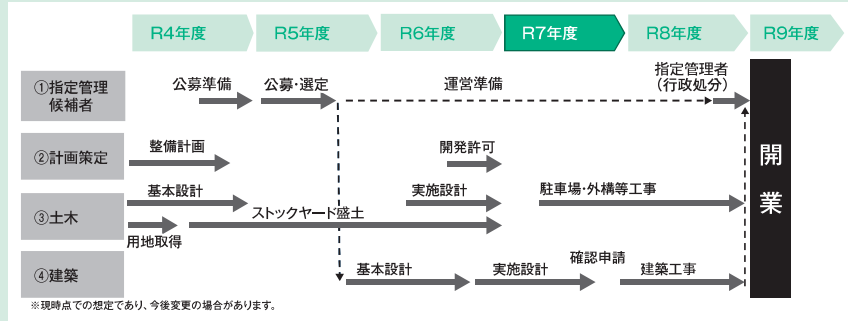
| | R4年度 | R5年度 | R6年度 | R7年度 | R8年度 | R9年度 |
|---|---|---|---|---|---|---|
| ①指定管理候補者 | 公募準備 | 公募・選定 | 運営準備 | | 指定管理者（行政処分） | 開業 |
| ②計画策定 | 整備計画 | | 開発許可 | | | |
| ③土木 | 基本設計 用地取得 | ストックヤード盛土 | 実施設計 | 駐車場・外構等工事 | | |
| ④建築 | | 基本設計 | 実施設計 | 確認申請 | 建築工事 | |

※現時点での想定であり、今後変更の場合があります。